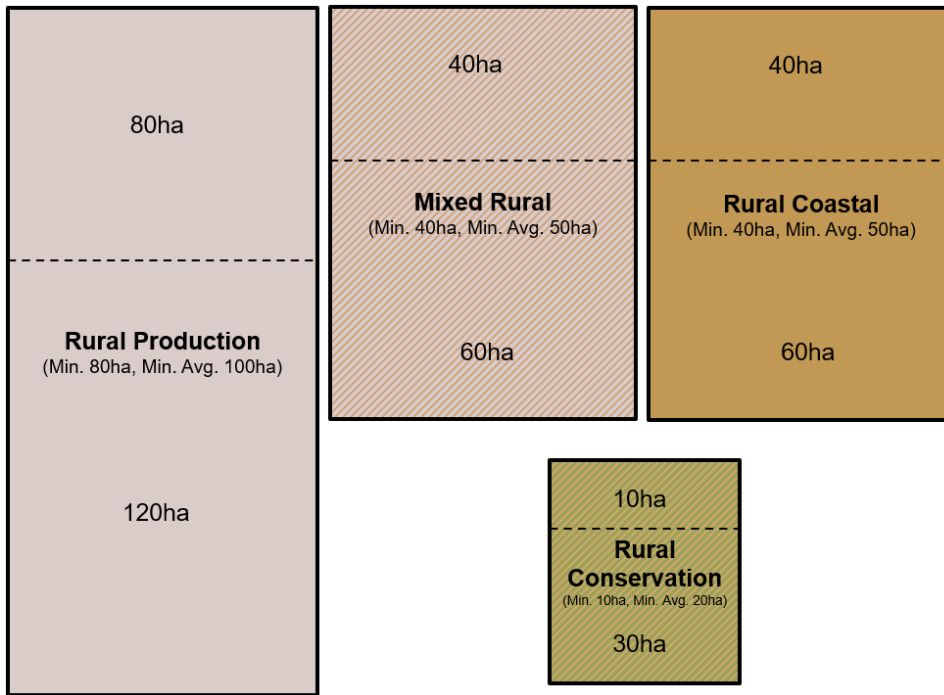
80ha

Rural Production
(Min. 80ha, Min. Avg. 100ha)

120ha

40ha

Mixed Rural
(Min. 40ha, Min. Avg. 50ha)

60ha

40ha

Rural Coastal
(Min. 40ha, Min. Avg. 50ha)

60ha

10ha

Rural Conservation
(Min. 10ha, Min. Avg. 20ha)

30ha